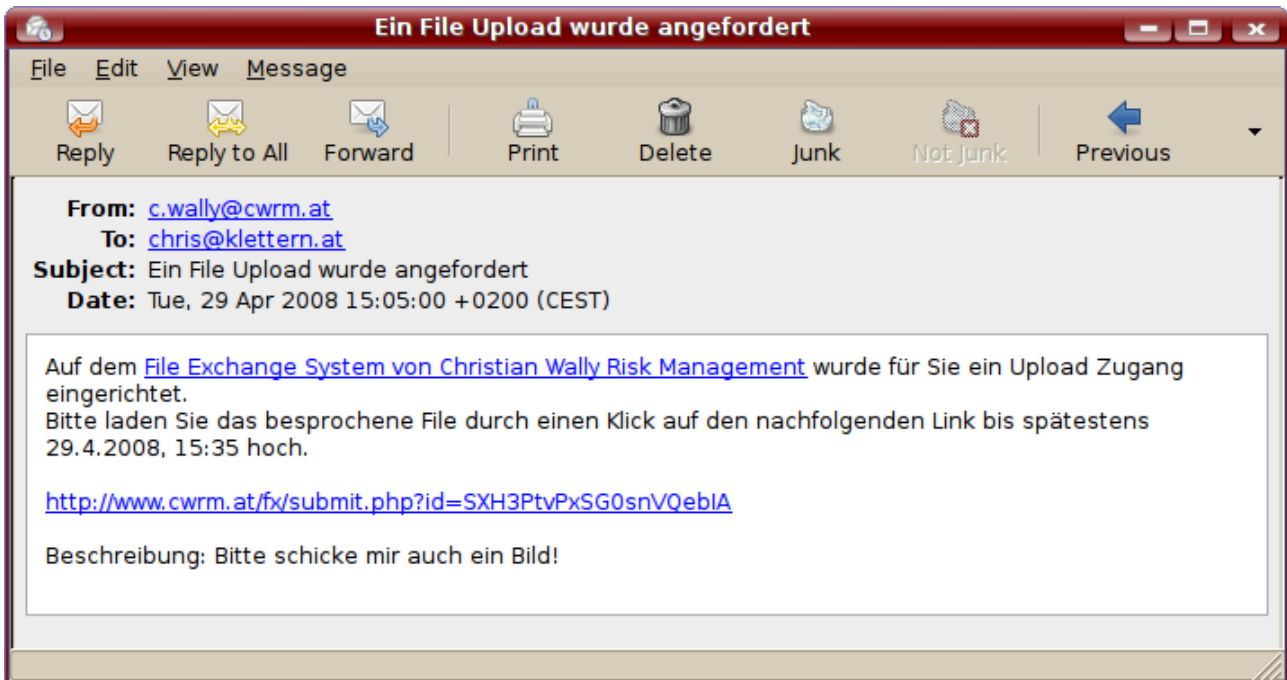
Ein File Upload wurde angefordert

File Edit View Message

Reply Reply to All Forward Print Delete Junk Not Junk Previous

From: c.wally@cwrm.at
To: chris@klettern.at
Subject: Ein File Upload wurde angefordert
Date: Tue, 29 Apr 2008 15:05:00 +0200 (CEST)

Auf dem File Exchange System von Christian Wally Risk Management wurde für Sie ein Upload Zugang eingerichtet.
Bitte laden Sie das besprochene File durch einen Klick auf den nachfolgenden Link bis spätestens 29.4.2008, 15:35 hoch.

http://www.cwrm.at/fx/submit.php?id=SXH3PtvPxSG0snVQeblA

Beschreibung: Bitte schicke mir auch ein Bild!